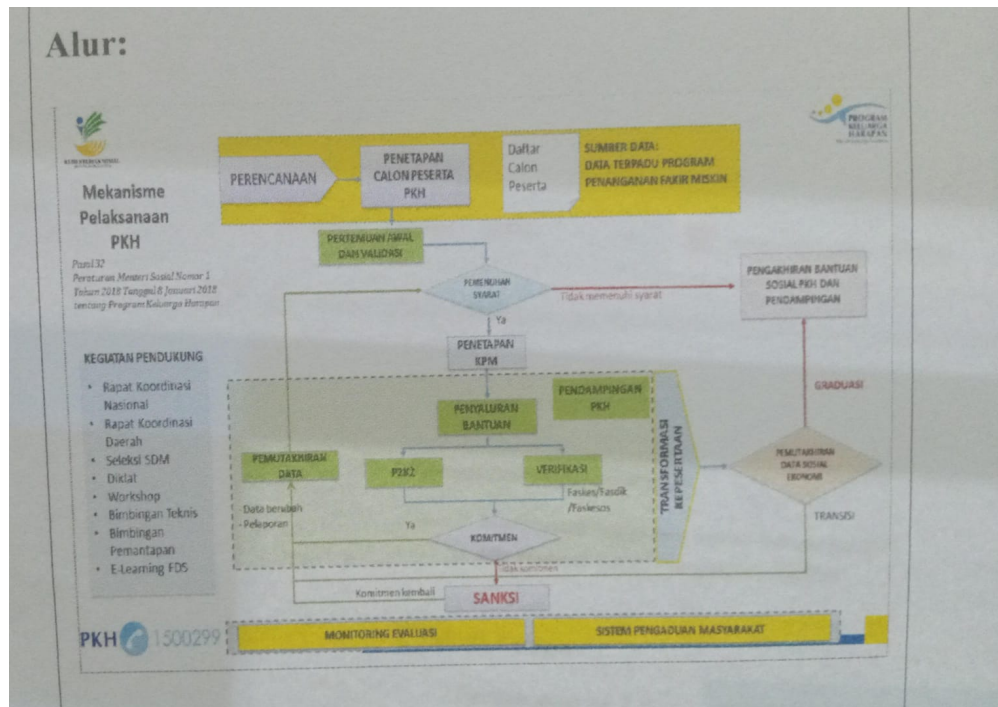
Alur:

KEMENTERIAN SOSIAL

PROGRAM KELUARGA HARAPAN

Mekanisme Pelaksanaan PKH

Pasal 32 Peraturan Menteri Sosial Nomor 1 Tahun 2018 Tanggal 8 Januari 2018 tentang Program Keluarga Harapan

PERENCANAAN

PENETAPAN CALON PESERTA PKH

Daftar Calon Peserta

SUMBER DATA: DATA TERPADU PROGRAM PENANGANAN FAKIR MISKIN

PERTEMUAN AWAL DAN VALIDASI

PEMENUHAN SYARAT

Tidak memenuhi syarat

PENGAKHIRAN BANTUAN SOSIAL PKH DAN PENDAMPINGAN

Ya

PENETAPAN KPM

KEGIATAN PENDUKUNG
• Rapat Koordinasi Nasional
• Rapat Koordinasi Daerah
• Seleksi SDM
• Diklat
• Workshop
• Bimbingan Teknis
• Bimbingan Pemantapan
• E-Learning FDS

PENYALURAN BANTUAN

PENDAMPINGAN PKH

TRANSFORMASI KEPESERTAAN

GRADUASI

PEMUTAKHIRAN DATA

P2K2

VERIFIKASI

PEMUTAKHIRAN DATA SOSIAL EKONOMI

Data berubah
- Pelaporan

Faskes/Fasdik/Faskesos

Ya

KOMITMEN

TRANSISI

Tidak komitmen

Komitmen kembali

SANKSI

PKH 1500299

MONITORING EVALUASI

SISTEM PENGADUAN MASYARAKAT